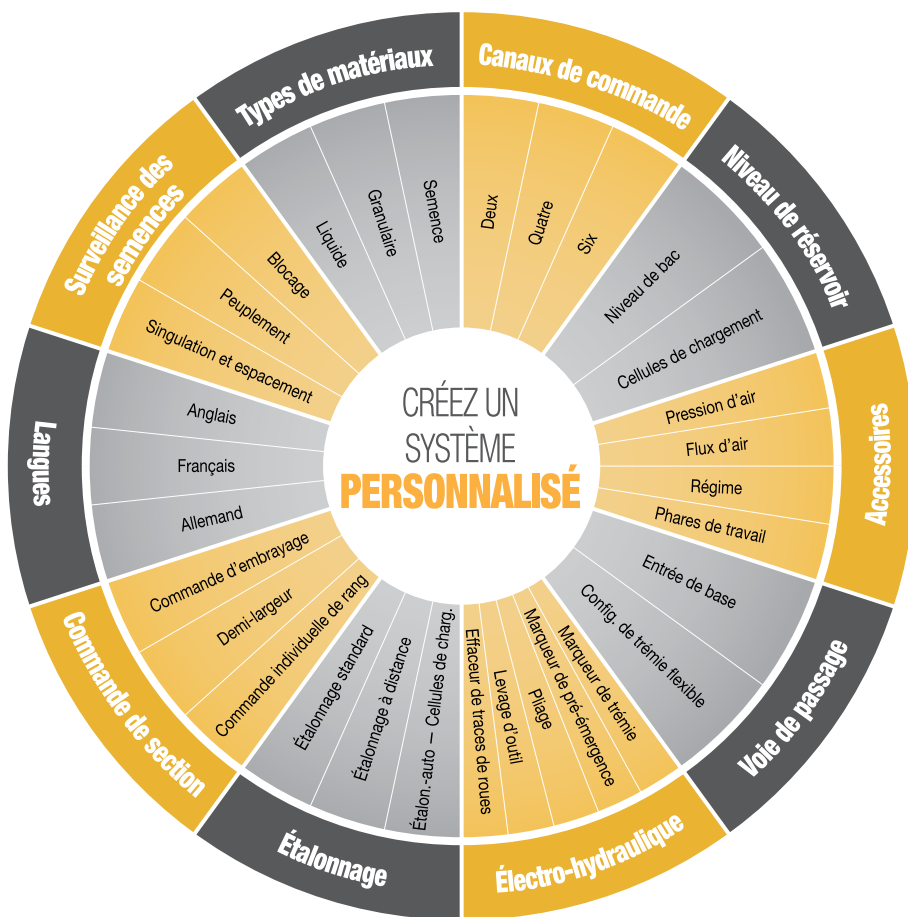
CRÉEZ UN SYSTÈME PERSONNALISÉ

Canaux de commande
Deux
Quatre
Six

Niveau de réservoir
Niveau de bac
Cellules de chargement

Accessoires
Pression d'air
Flux d'air
Régime
Phares de travail

Voie de passage
Entrée de base
Config. de trémie flexible

Électro-hydraulique
Marqueur de trémie
Marqueur de pré-émergence
Pliage
Levage d'outil
Effaceur de traces de roues

Étalonnage
Étalon.-auto – Cellules de charg.
Étalonnage à distance
Étalonnage standard

Commande de section
Commande individuelle de rang
Demi-largeur
Commande d'embrayage

Langues
Allemand
Français
Anglais

Surveillance des semences
Singulation et espacement
Peuplement
Blocage

Types de matériaux
Liquide
Granulaire
Semence